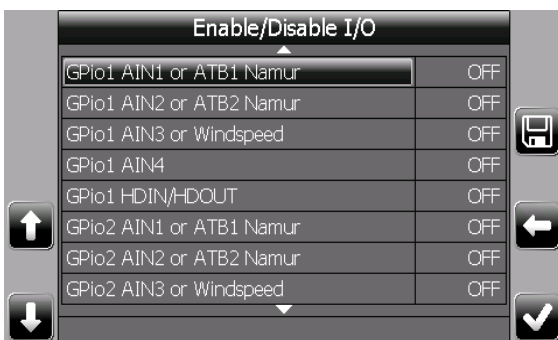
Enable/Disable I/O

| | |
|---|---|
| GPio1 AIN1 or ATB1 Namur | OFF |
| GPio1 AIN2 or ATB2 Namur | OFF |
| GPio1 AIN3 or Windspeed | OFF |
| GPio1 AIN4 | OFF |
| GPio1 HDIN/HDOUT | OFF |
| GPio2 AIN1 or ATB1 Namur | OFF |
| GPio2 AIN2 or ATB2 Namur | OFF |
| GPio2 AIN3 or Windspeed | OFF |